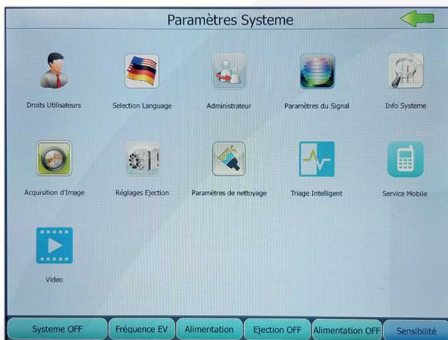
Paramètres Systeme

Droits Utilisateurs
Selection Language
Administrateur
Paramètres du Signal
Info Systeme

Acquisition d'Image
Réglages Ejection
Paramètres de nettoyage
Triage Intelligent
Service Mobile

Video

Systeme OFF
Fréquence EV
Alimentation
Ejection OFF
Alimentation OFF
Sensibilité